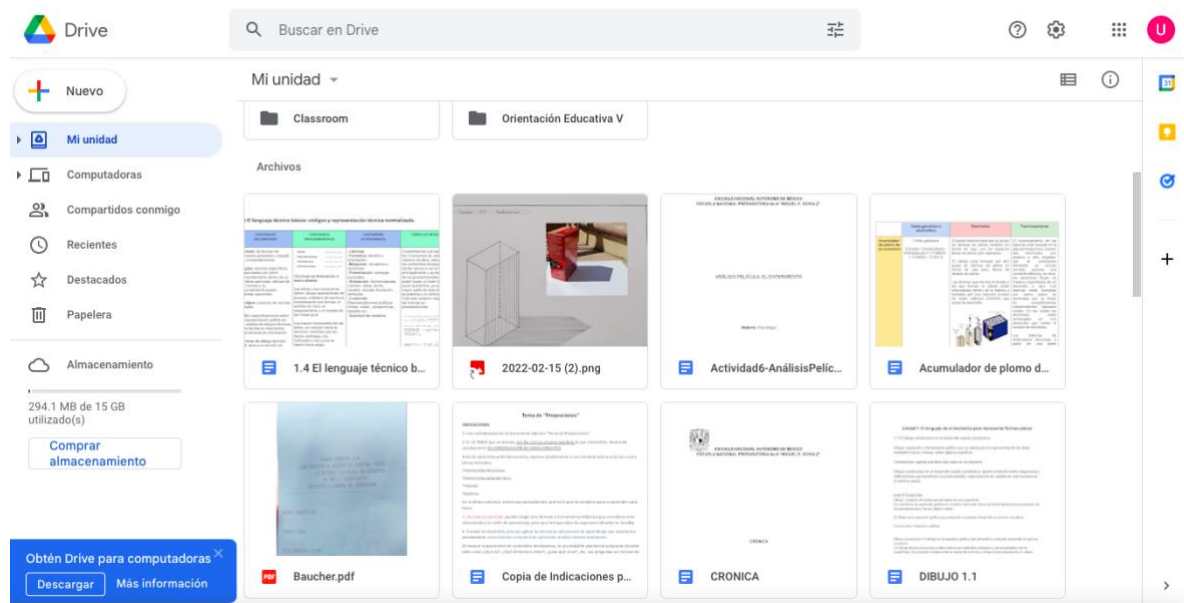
Drive

Buscar en Drive

U

Nuevo

Mi unidad

Computadoras

Compartidos conmigo

Recientes

Destacados

Papelera

Almacenamiento

294.1 MB de 15 GB utilizado(s)

Comprar almacenamiento

Obtén Drive para computadoras

Descargar

Más información

Mi unidad

Classroom

Orientación Educativa V

Archivos

1.4 El lenguaje técnico b...

2022-02-15 (2).png

Actividad6-AnálisisPelíc...

Acumulador de plomo d...

Baucher.pdf

Copia de Indicaciones p...

CRONICA

DIBUJO 1.1